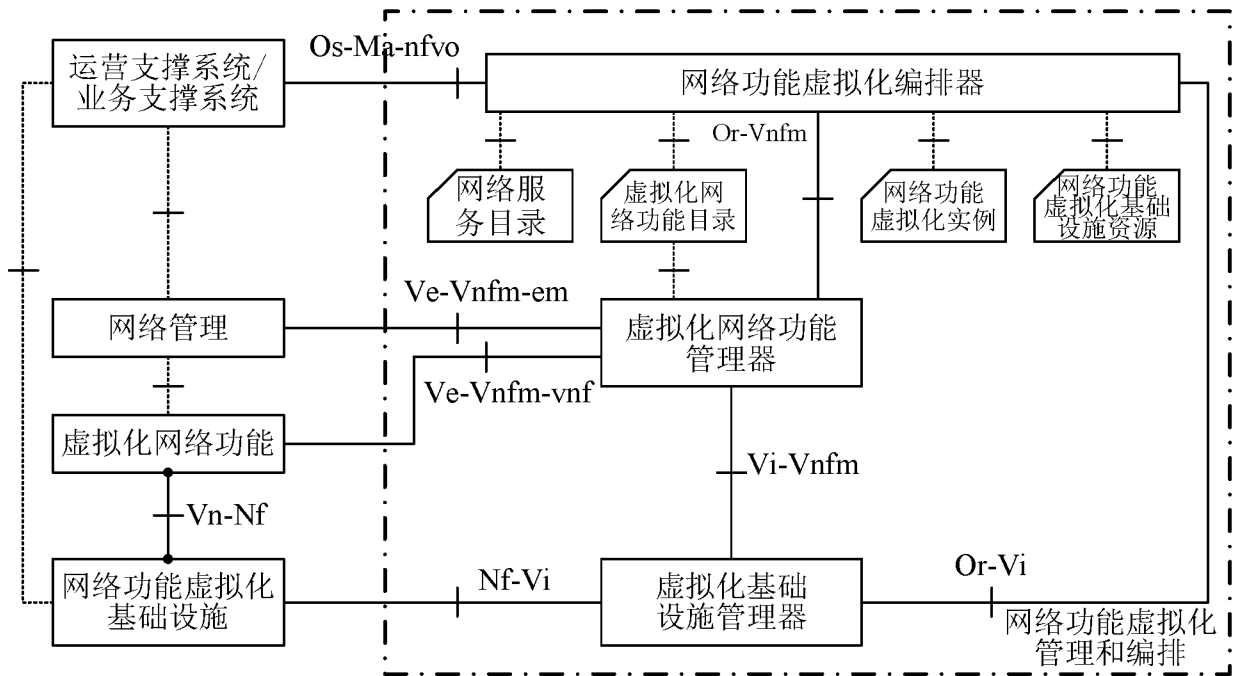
运营支撑系统/业务支撑系统

Os-Ma-nfvo

网络功能虚拟化编排器

Or-Vnfm

网络服务目录

虚拟化网络功能目录

网络功能虚拟化实例

网络功能虚拟化基础设施资源

Ve-Vnfm-em

网络管理

虚拟化网络功能管理器

Ve-Vnfm-vnf

虚拟化网络功能

Vi-Vnfm

Vn-Nf

网络功能虚拟化基础设施

Nf-Vi

虚拟化基础设施管理器

Or-Vi

网络功能虚拟化管理和编排